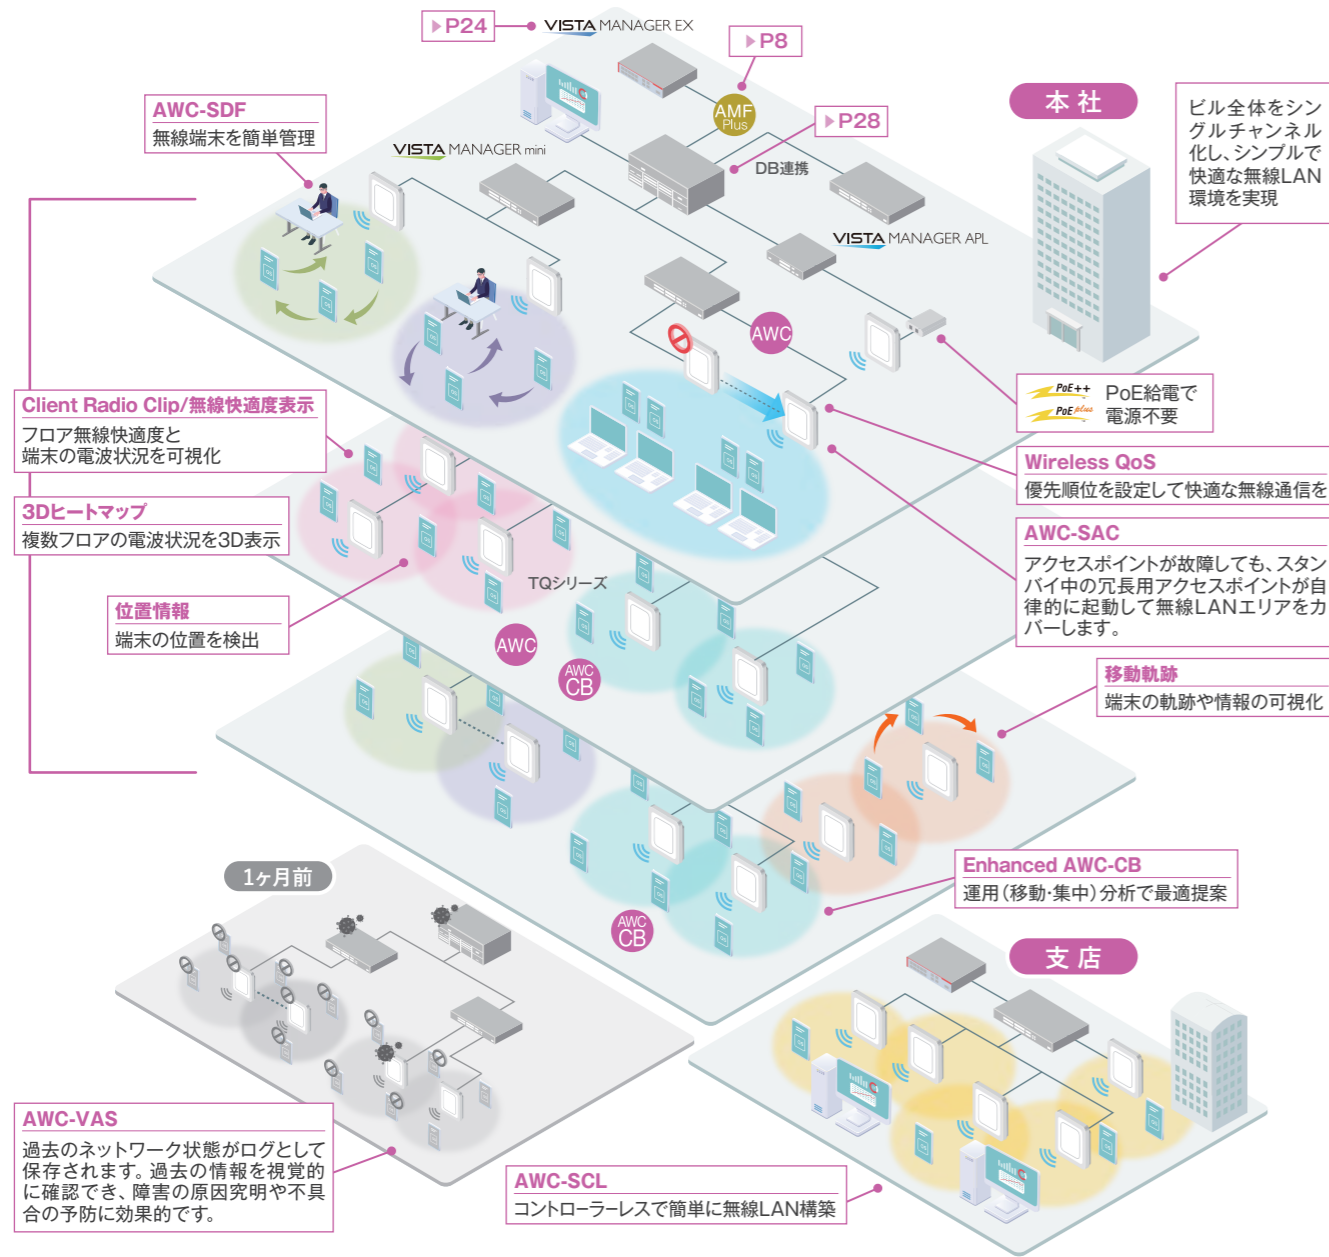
▶P24 VISTA MANAGER EX

▶P8

AMF Plus

▶P28

AWC-SDF
無線端末を簡単管理

VISTA MANAGER mini

DB連携

本 社

ビル全体をシングルチャンネル化し、シンプルで快適な無線LAN環境を実現

VISTA MANAGER APL

AWC

PoE++ PoE plus PoE給電で電源不要

Client Radio Clip/無線快適度表示
フロア無線快適度と端末の電波状況を可視化

Wireless QoS
優先順位を設定して快適な無線通信を

3Dヒートマップ
複数フロアの電波状況を3D表示

AWC-SAC
アクセスポイントが故障しても、スタンバイ中の冗長用アクセスポイントが自律的に起動して無線LANエリアをカバーします。

TQシリーズ

位置情報
端末の位置を検出

AWC

AWC CB

移動軌跡
端末の軌跡や情報の可視化

Enhanced AWC-CB
運用(移動·集中)分析で最適提案

1ヶ月前

AWC CB

支 店

AWC-VAS
過去のネットワーク状態がログとして保存されます。過去の情報を視覚的に確認でき、障害の原因究明や不具合の予防に効果的です。

AWC-SCL
コントローラーレスで簡単に無線LAN構築